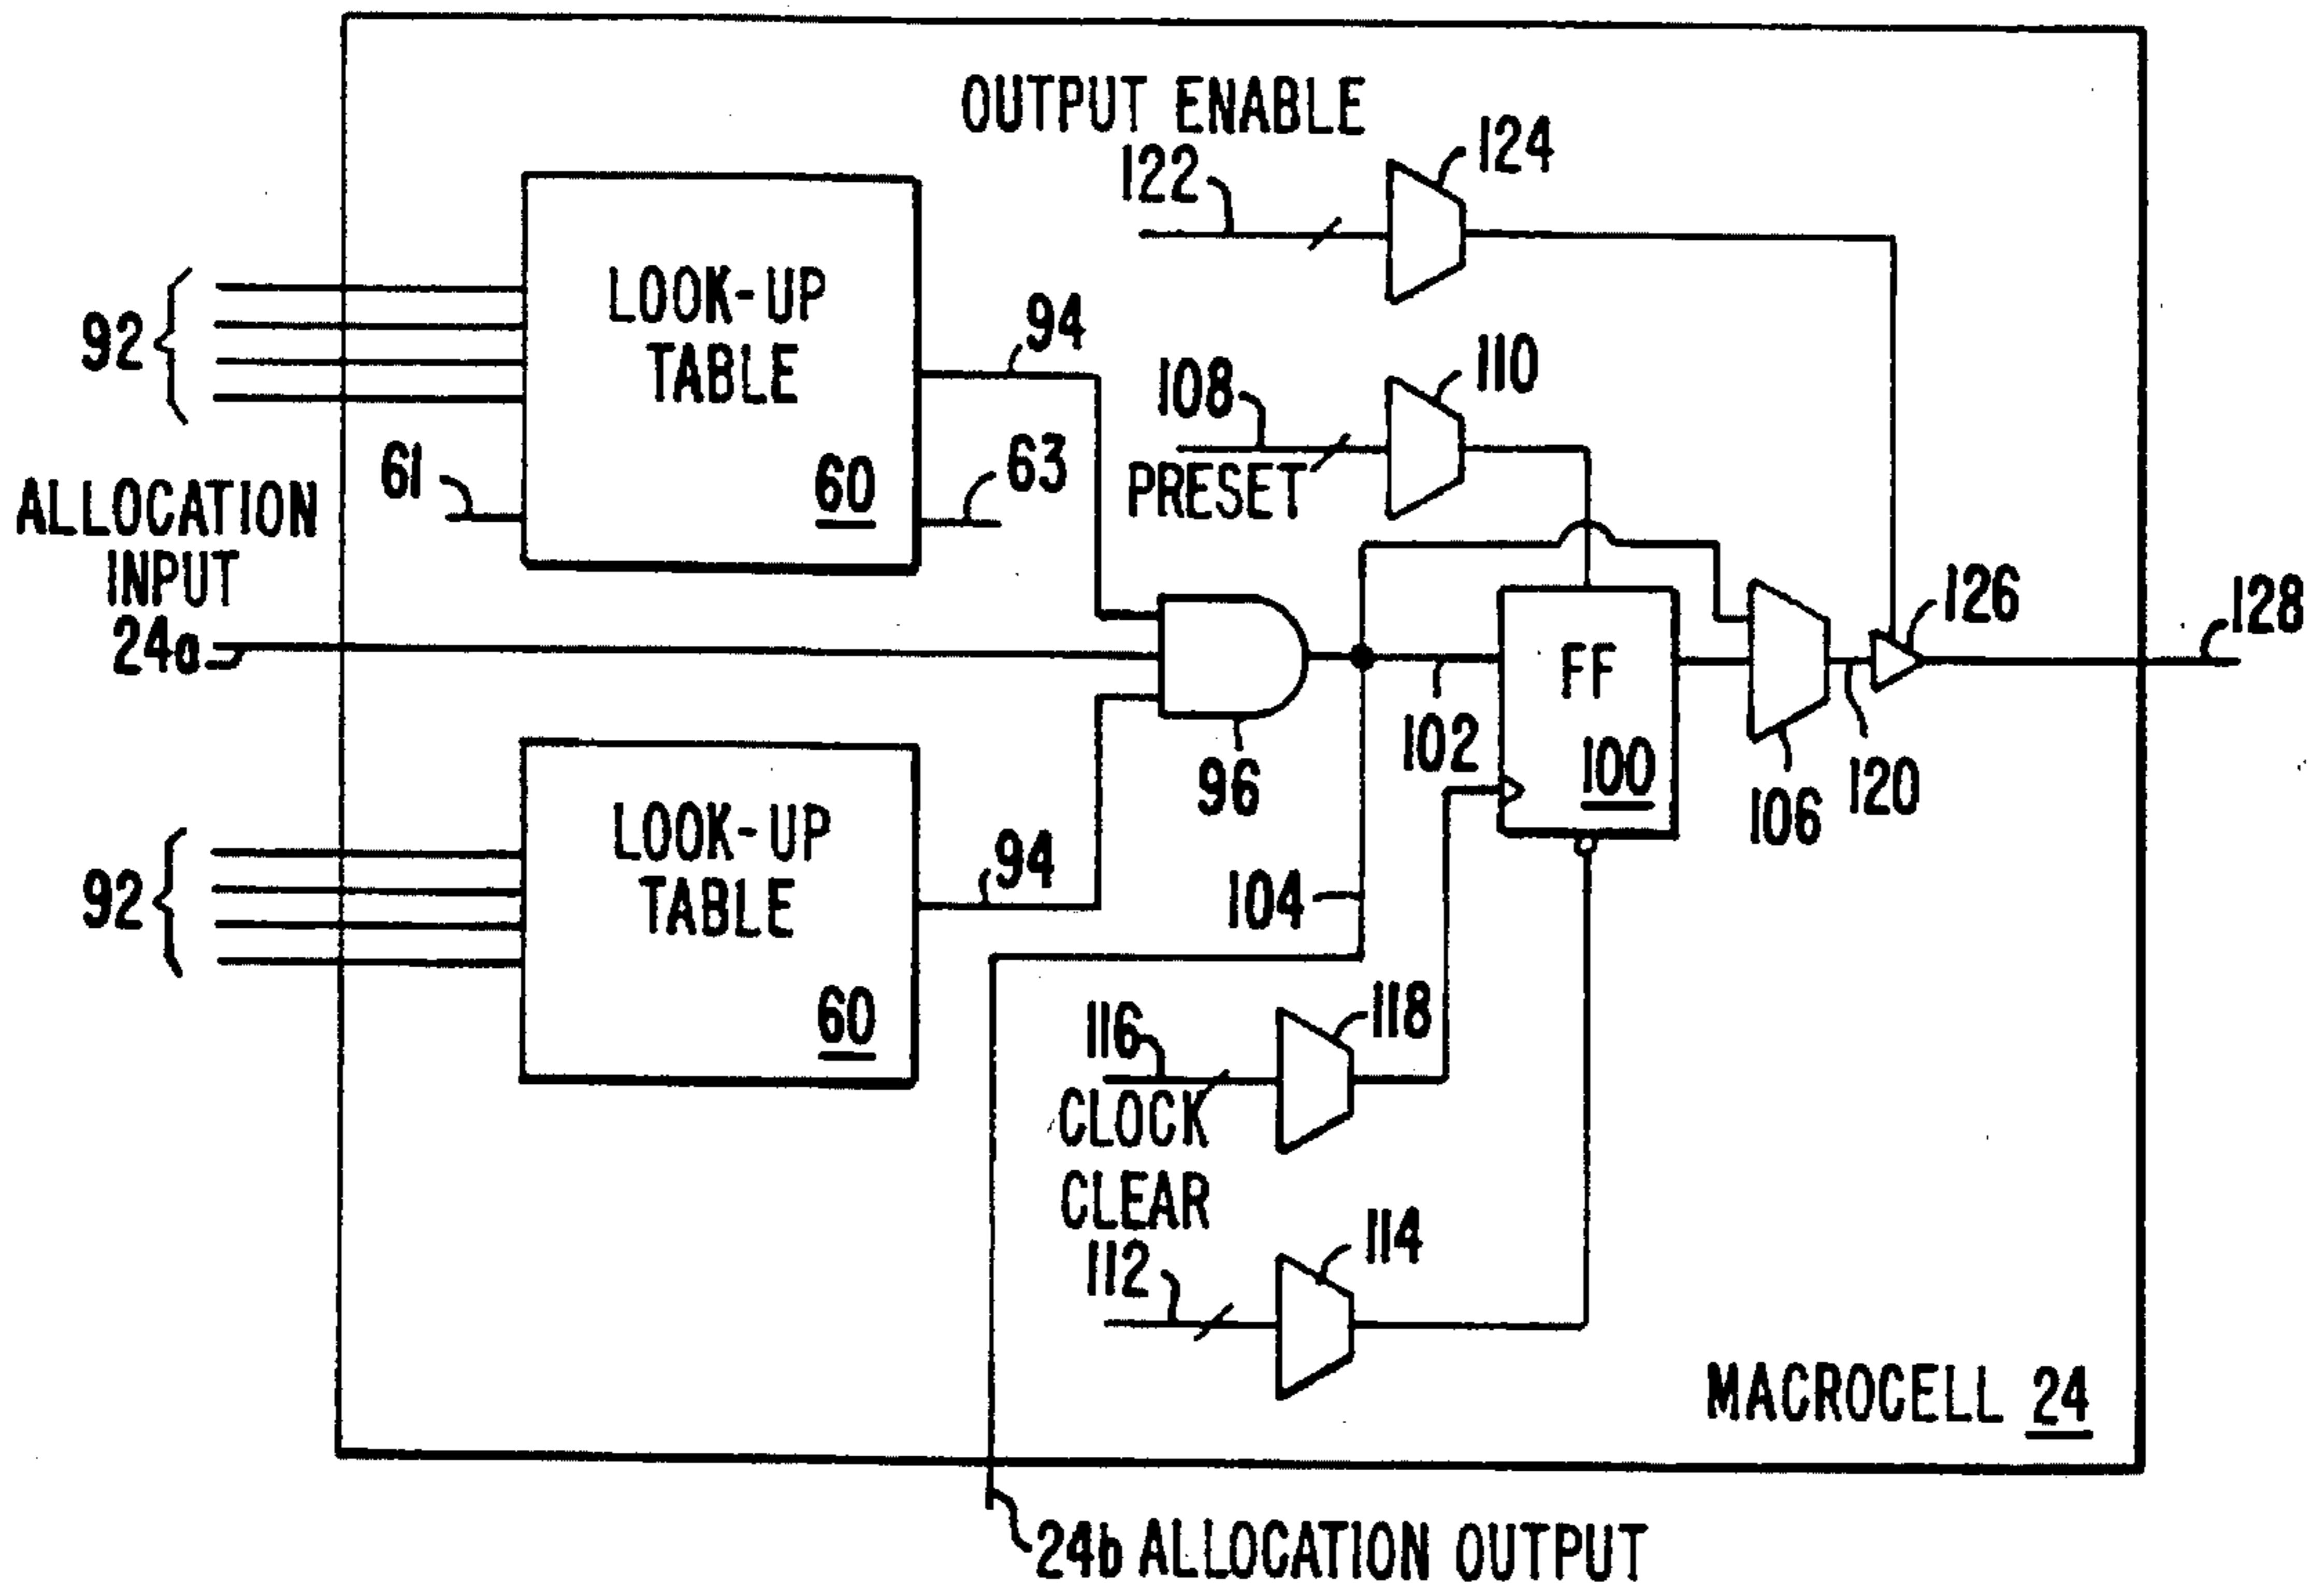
OUTPUT ENABLE
122
124
92
LOOK-UP TABLE
60
94
108
110
PRESET
61
63
ALLOCATION INPUT 24a
126
128
FF
100
102
96
106
120
92
LOOK-UP TABLE
60
94
104
116
118
CLOCK
CLEAR
112
114
MACROCELL 24
24b ALLOCATION OUTPUT